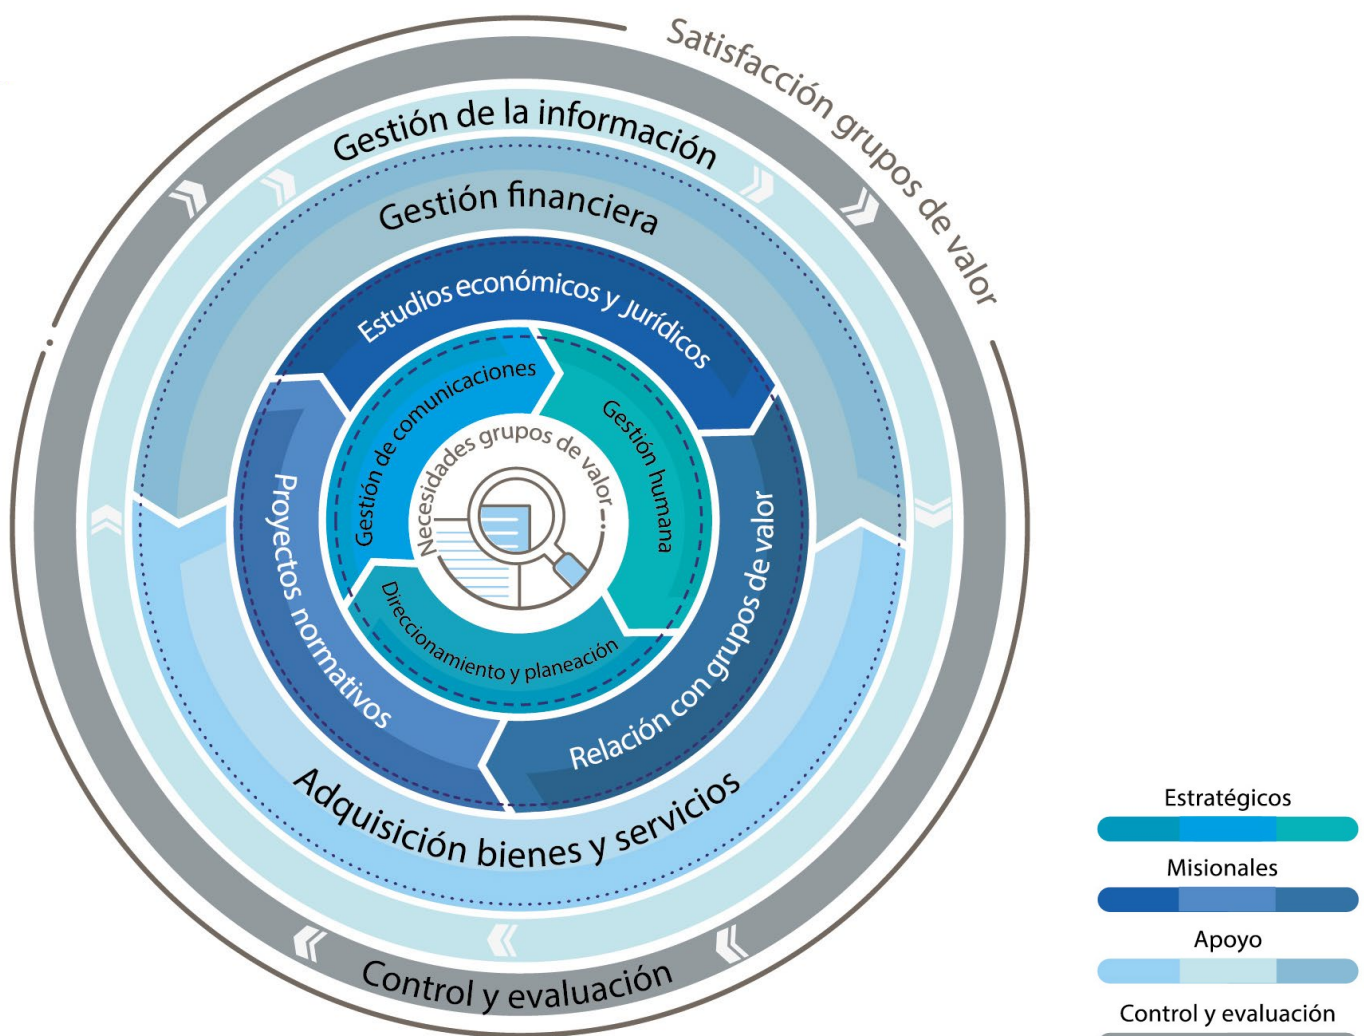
Satisfacción grupos de valor

Gestión de la información

Gestión financiera

Estudios económicos y jurídicos

Gestión de comunicaciones

Gestión humana

Necesidades grupos de valor

Proyectos normativos

Relación con grupos de valor

Direccionamiento y planeación

Adquisición bienes y servicios

Control y evaluación

Estratégicos

Misionales

Apoyo

Control y evaluación